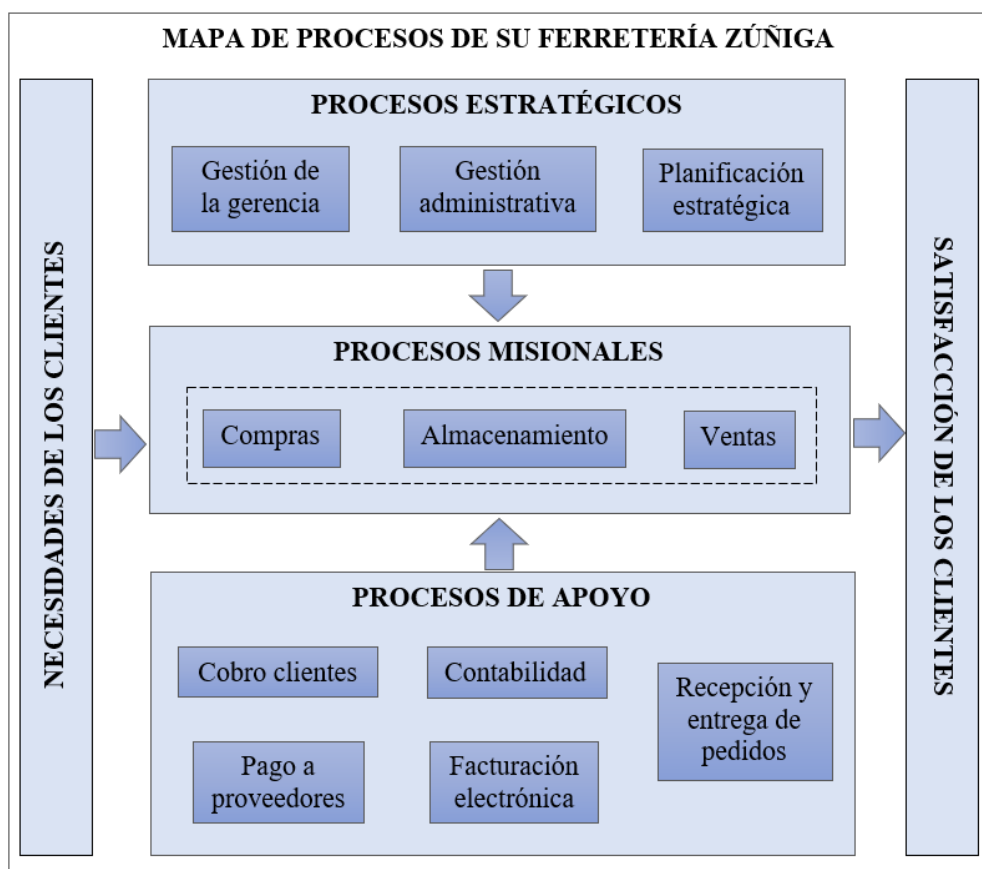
MAPA DE PROCESOS DE SU FERRETERÍA ZÚÑIGA

NECESIDADES DE LOS CLIENTES

PROCESOS ESTRATÉGICOS

Gestión de la gerencia

Gestión administrativa

Planificación estratégica

PROCESOS MISIONALES

Compras

Almacenamiento

Ventas

PROCESOS DE APOYO

Cobro clientes

Contabilidad

Recepción y entrega de pedidos

Pago a proveedores

Facturación electrónica

SATISFACCIÓN DE LOS CLIENTES